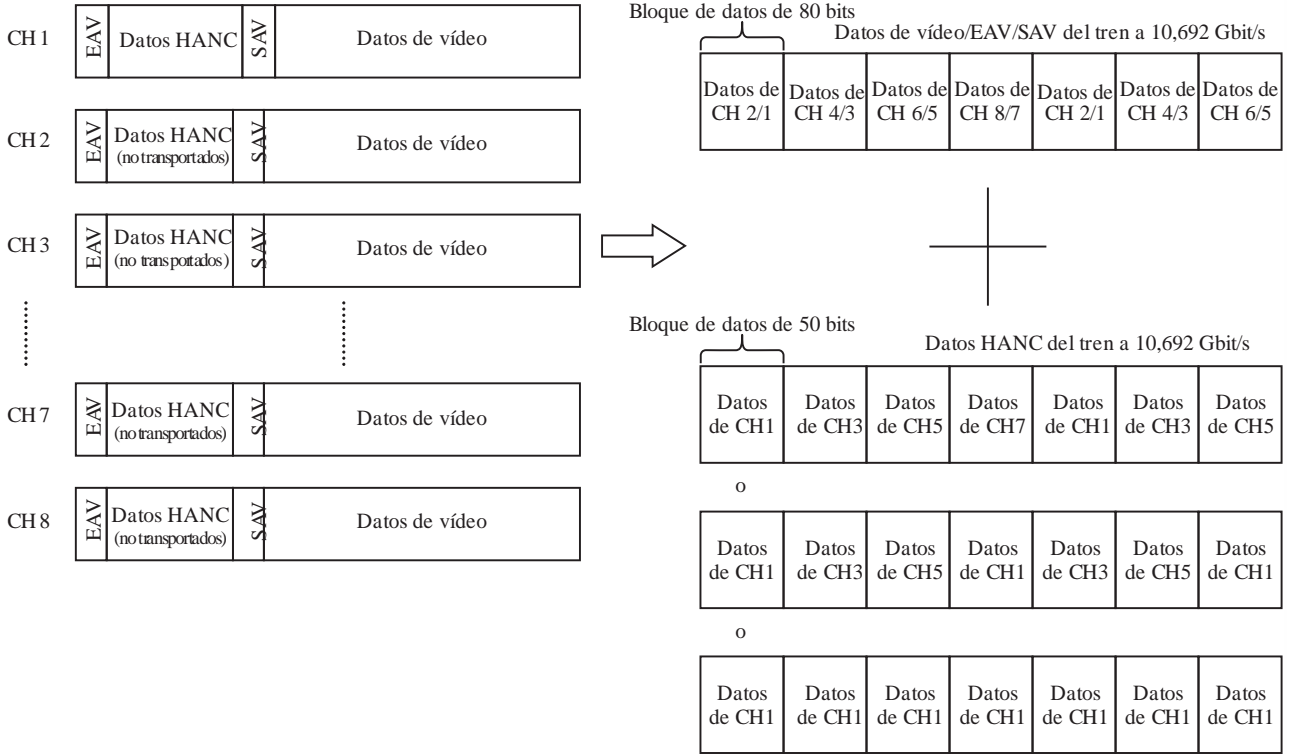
CH 1 | EAV | Datos HANC | SAV | Datos de vídeo

CH 2 | EAV | Datos HANC (no transportados) | SAV | Datos de vídeo

CH 3 | EAV | Datos HANC (no transportados) | SAV | Datos de vídeo

CH 7 | EAV | Datos HANC (no transportados) | SAV | Datos de vídeo

CH 8 | EAV | Datos HANC (no transportados) | SAV | Datos de vídeo

Bloque de datos de 80 bits

Datos de vídeo/EAV/SAV del tren a 10,692 Gbit/s

| Datos de CH 2/1 | Datos de CH 4/3 | Datos de CH 6/5 | Datos de CH 8/7 | Datos de CH 2/1 | Datos de CH 4/3 | Datos de CH 6/5 |
|---|---|---|---|---|---|---|

Bloque de datos de 50 bits

Datos HANC del tren a 10,692 Gbit/s

| Datos de CH1 | Datos de CH3 | Datos de CH5 | Datos de CH7 | Datos de CH1 | Datos de CH3 | Datos de CH5 |
|---|---|---|---|---|---|---|

o

| Datos de CH1 | Datos de CH3 | Datos de CH5 | Datos de CH1 | Datos de CH3 | Datos de CH5 | Datos de CH1 |
|---|---|---|---|---|---|---|

o

| Datos de CH1 | Datos de CH1 | Datos de CH1 | Datos de CH1 | Datos de CH1 | Datos de CH1 | Datos de CH1 |
|---|---|---|---|---|---|---|